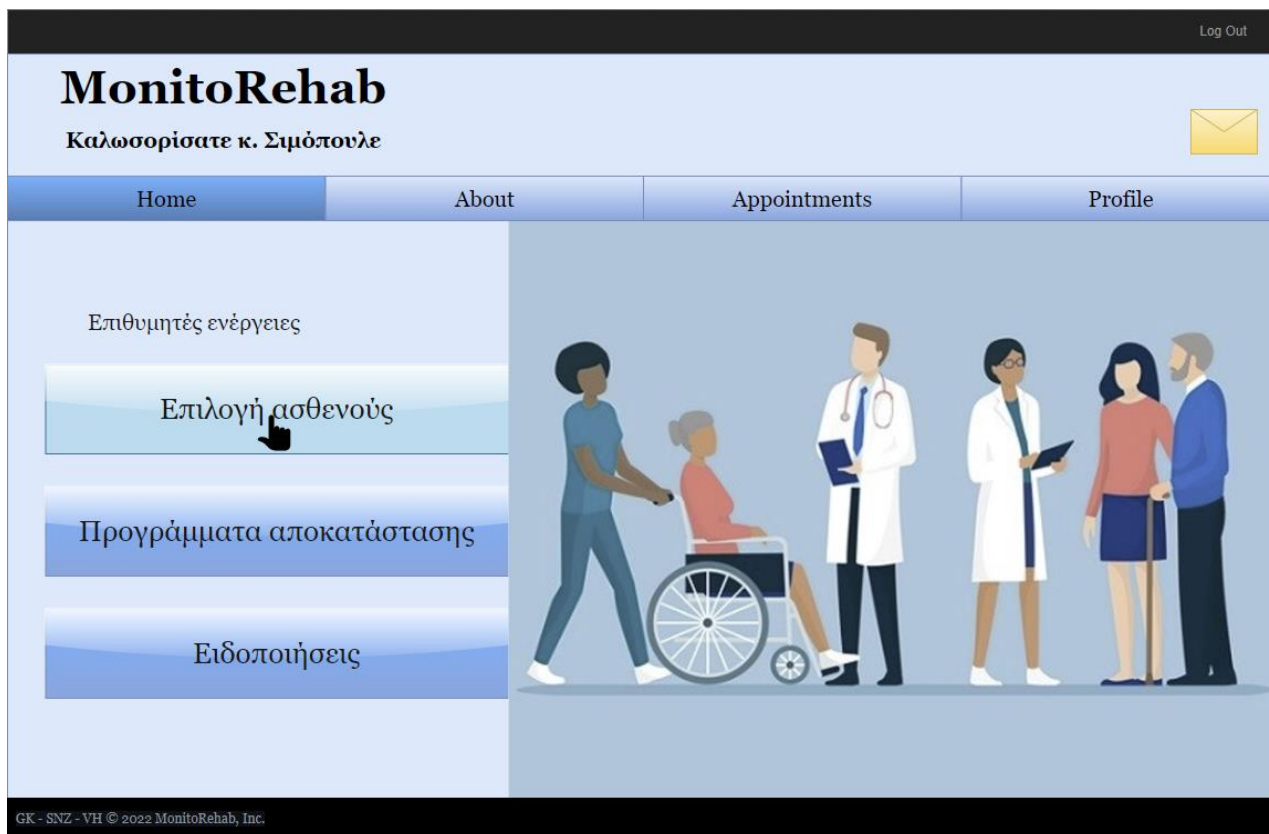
Log Out

MonitoRehab

Καλωσορίσατε κ. Σιμόπουλε

Home

About

Appointments

Profile

Επιθυμητές ενέργειες

Επιλογή ασθενούς

Προγράμματα αποκατάστασης

Ειδοποιήσεις

GK - SNZ - VH © 2022 MonitoRehab, Inc.